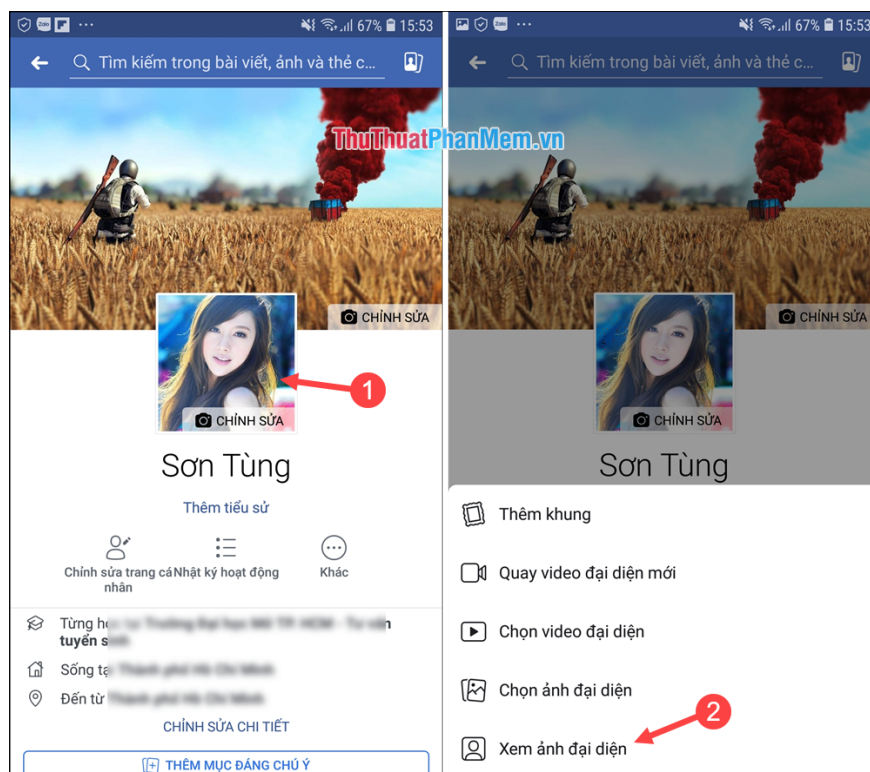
67% 15:53

Tìm kiếm trong bài viết, ảnh và thẻ c...

ThuThuatPhanMem.vn

CHỈNH SỬA

1

CHỈNH SỬA

Sơn Tùng

Thêm tiểu sử

Chỉnh sửa trang cá nhân

Nhật ký hoạt động

Khác

Từng h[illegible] tuyển sinh

Sống tạ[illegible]

Đến từ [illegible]

CHỈNH SỬA CHI TIẾT

THÊM MỤC ĐÁNG CHÚ Ý

67% 15:53

Tìm kiếm trong bài viết, ảnh và thẻ c...

CHỈNH SỬA

CHỈNH SỬA

Sơn Tùng

Thêm khung

Quay video đại diện mới

Chọn video đại diện

Chọn ảnh đại diện

2

Xem ảnh đại diện